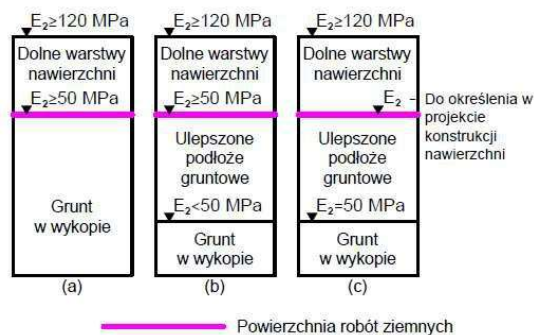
$E_2 \geq 120$ MPa
Dolne warstwy nawierzchni
$E_2 \geq 50$ MPa
Grunt w wykopie
(a)

$E_2 \geq 120$ MPa
Dolne warstwy nawierzchni
$E_2 \geq 50$ MPa
Ulepszone podłoże gruntowe
$E_2 < 50$ MPa
Grunt w wykopie
(b)

$E_2 \geq 120$ MPa
Dolne warstwy nawierzchni
$E_2$ - Do określenia w projekcie konstrukcji nawierzchni
Ulepszone podłoże gruntowe
$E_2 = 50$ MPa
Grunt w wykopie
(c)

Powierzchnia robót ziemnych